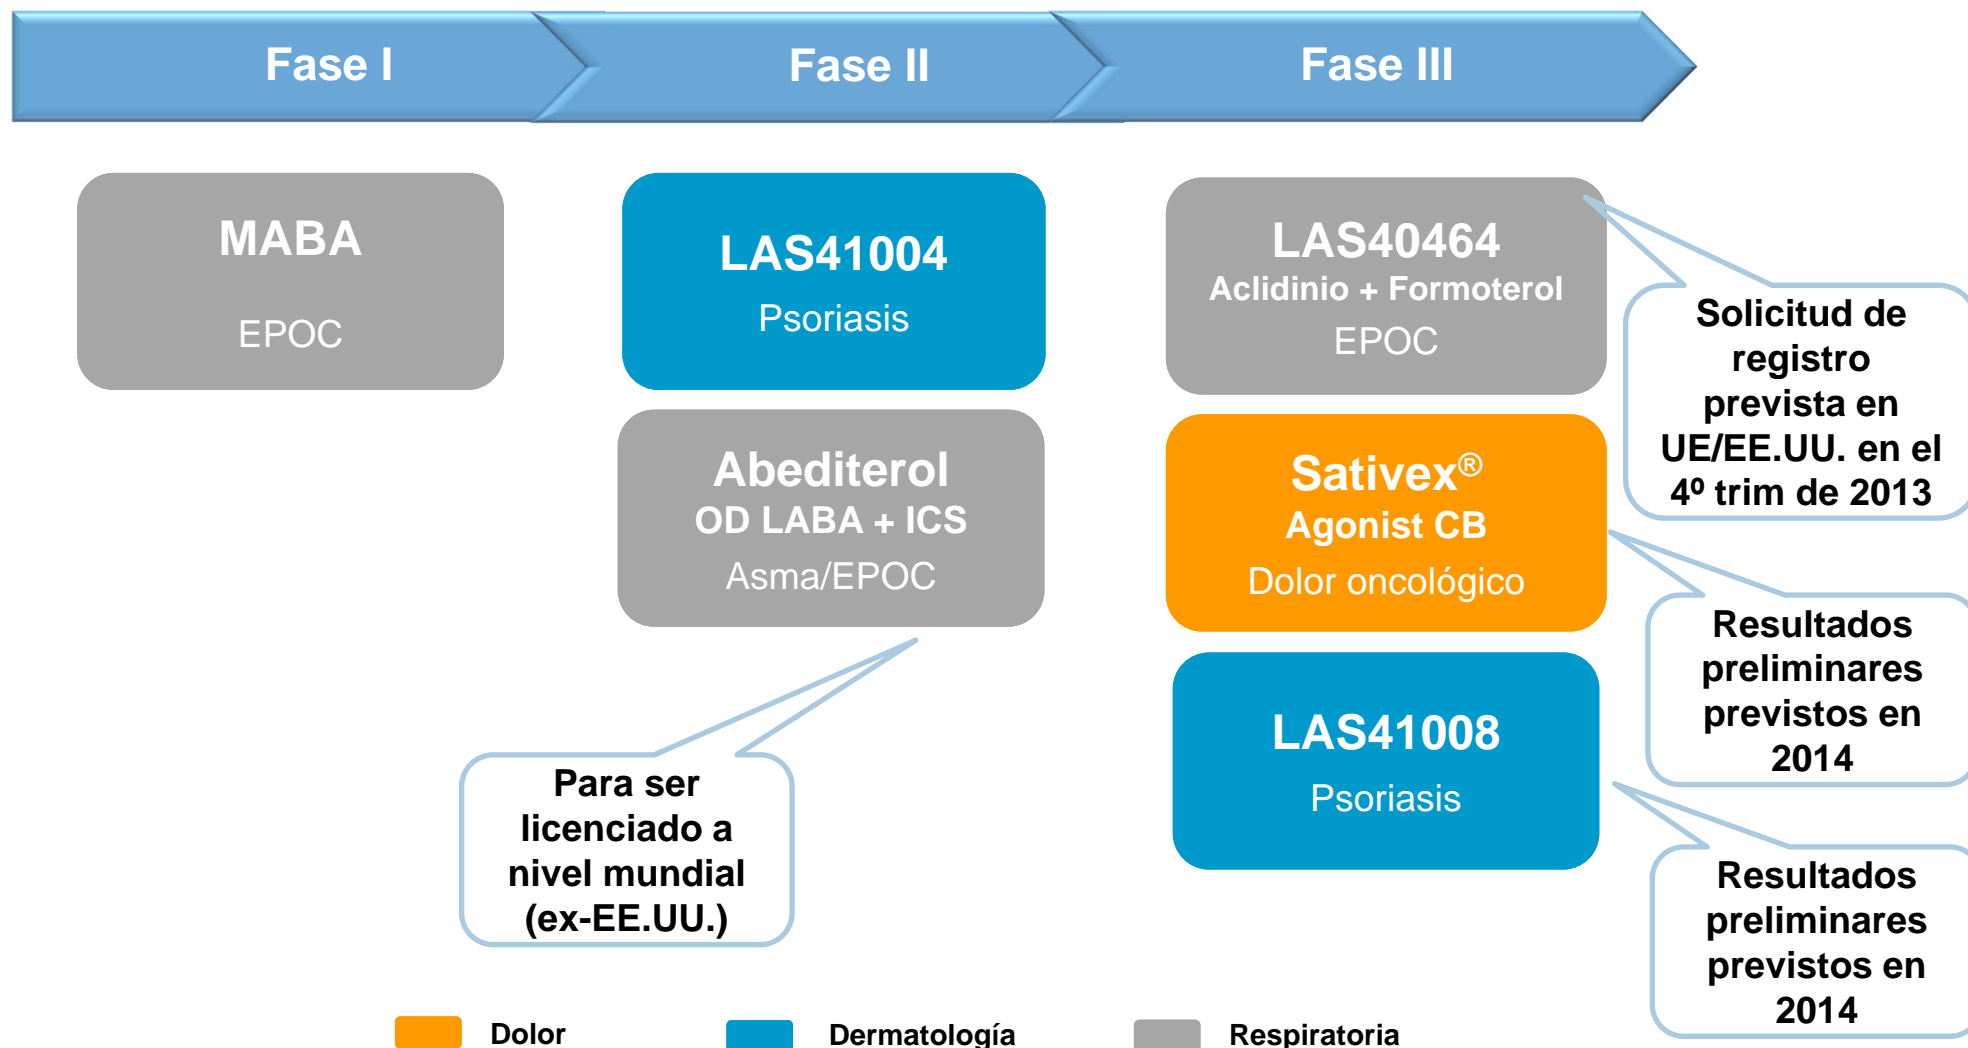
Fase I

Fase II

Fase III

MABA

EPOC

LAS41004

Psoriasis

Abediterol
OD LABA + ICS
Asma/EPOC

Para ser licenciado a nivel mundial (ex-EE.UU.)

LAS40464
Aclidinio + Formoterol
EPOC

Solicitud de registro prevista en UE/EE.UU. en el 4º trim de 2013

Sativex®
Agonist CB
Dolor oncológico

Resultados preliminares previstos en 2014

LAS41008
Psoriasis

Resultados preliminares previstos en 2014

Dolor

Dermatología

Respiratoria